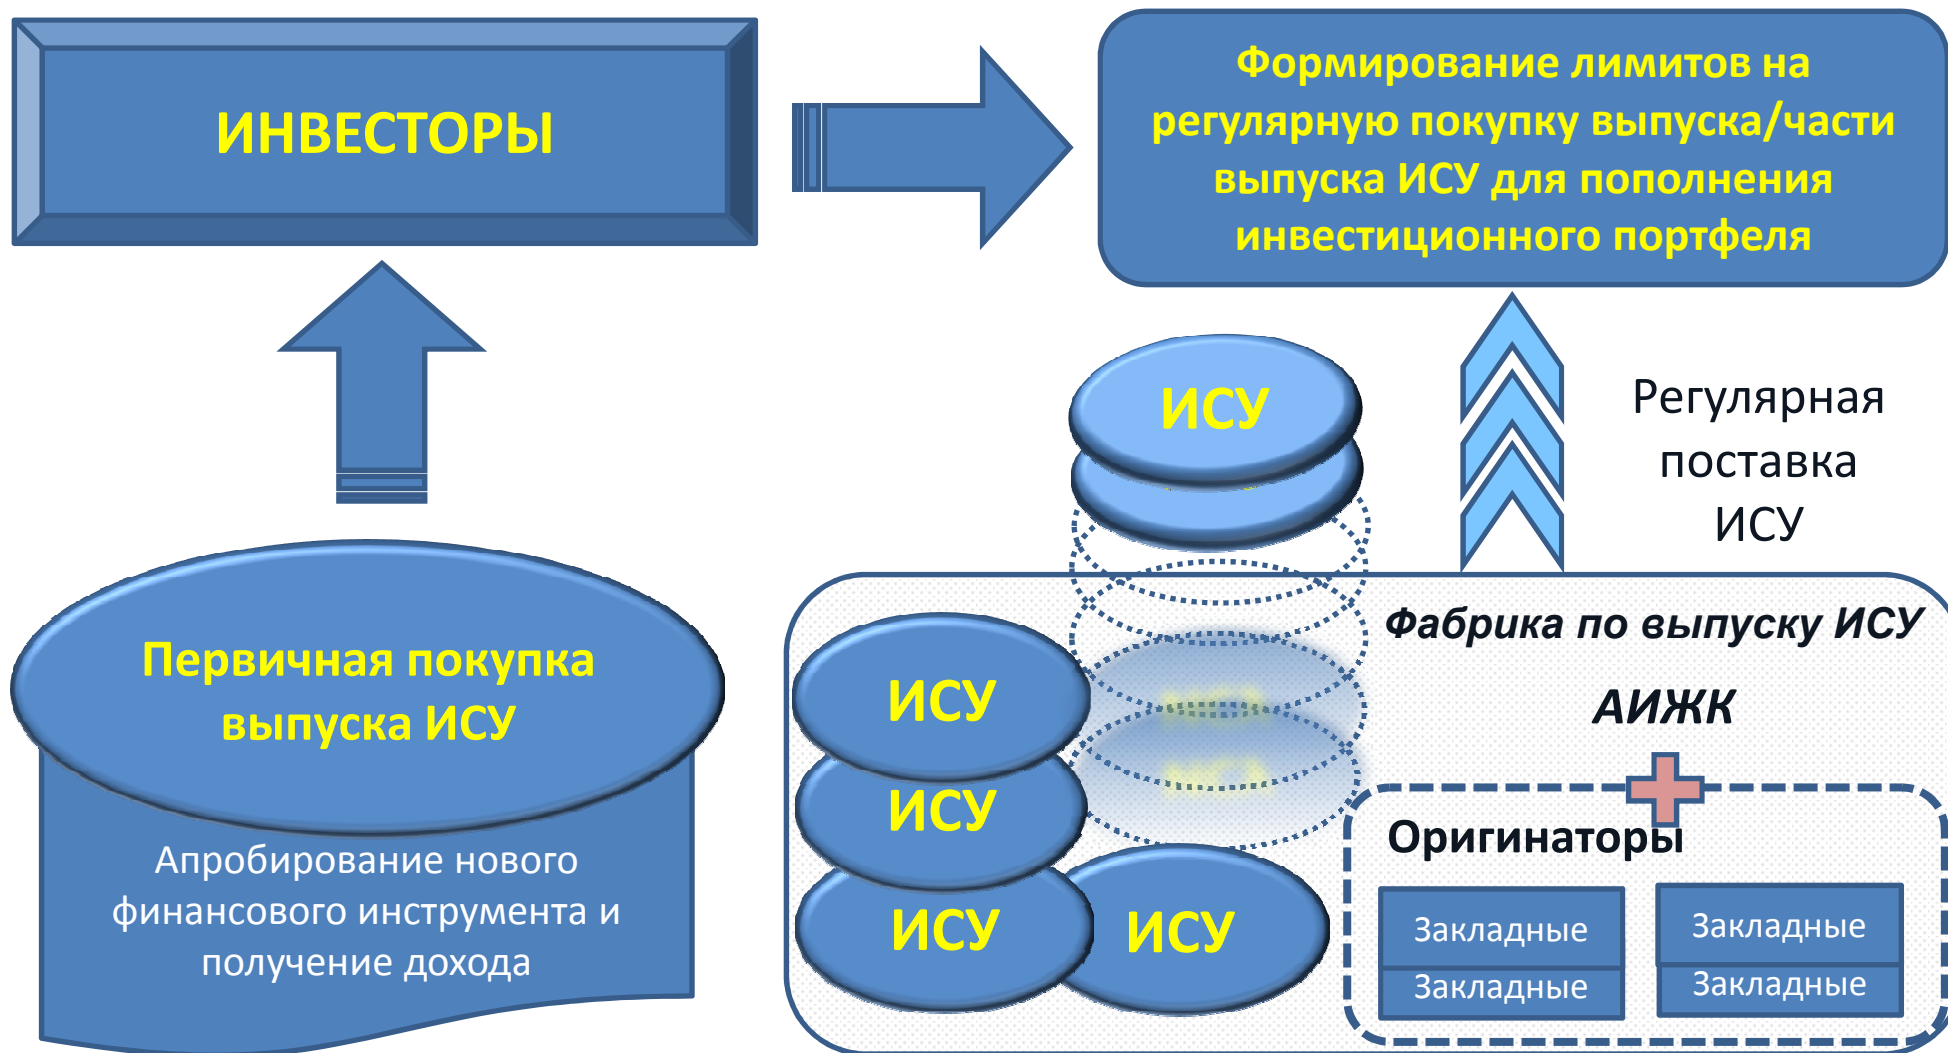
ИНВЕСТОРЫ

Формирование лимитов на регулярную покупку выпуска/части выпуска ИСУ для пополнения инвестиционного портфеля

ИСУ

Регулярная поставка ИСУ

Первичная покупка выпуска ИСУ

Апробирование нового финансового инструмента и получение дохода

Фабрика по выпуску ИСУ

АИЖК

ИСУ

ИСУ

ИСУ

ИСУ

Оригинаторы

Закладные

Закладные

Закладные

Закладные